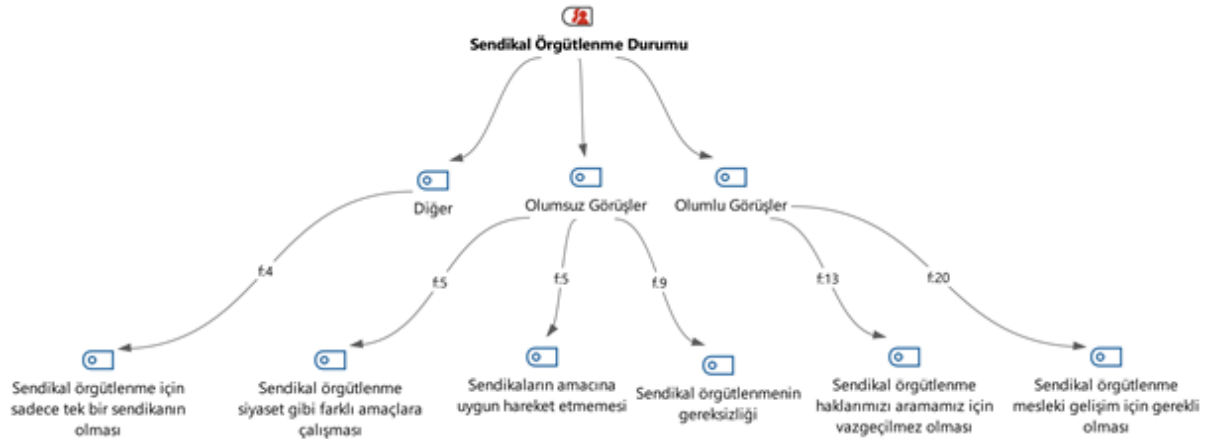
Sendikal Örgütlenme Durumu

Diğer

Olumsuz Görüşler

Olumlu Görüşler

f:4

f:5

f:5

f:9

f:13

f:20

Sendikal örgütlenme için sadece tek bir sendikanın olması

Sendikal örgütlenme siyaset gibi farklı amaçlara çalışması

Sendikaların amacına uygun hareket etmemesi

Sendikal örgütlenmenin gereksizliği

Sendikal örgütlenme haklarımızı aramamız için vazgeçilmez olması

Sendikal örgütlenme mesleki gelişim için gerekli olması